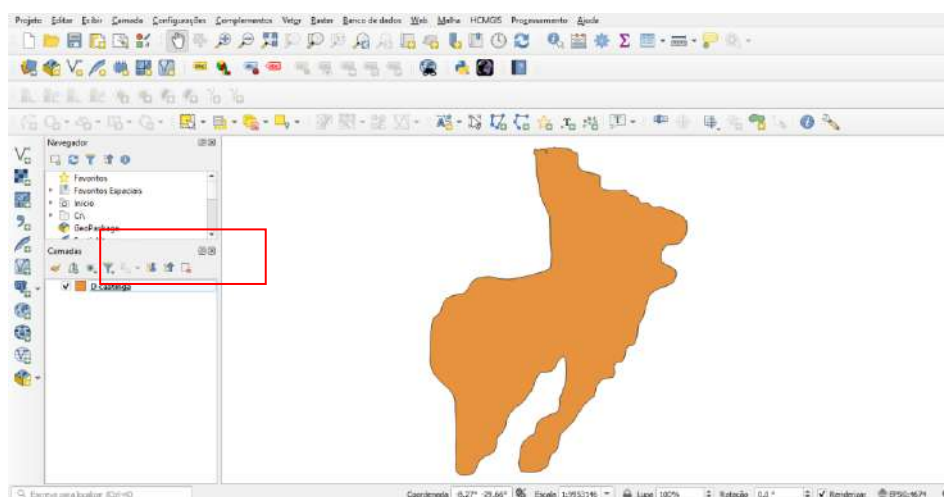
Projeto Editar Exibir Camada Configurações Complementos Vetor Raster Banco de dados Web Malha HCMGIS Processamento Ajuda

Navegador

Favoritos
Favoritos Espaciais
Início
C:\
GeoPackage

Camadas

D Caatinga

Escreva para localizar (Ctrl+K)

Coordenada -6.27° -29.66° Escala 1:955316 Lupa 100% Rotação 0,0 ° Renderizar EPSG:4674